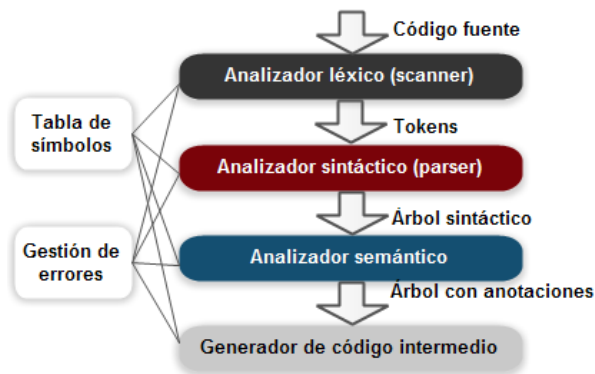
Código fuente

Analizador léxico (scanner)

Tokens

Analizador sintáctico (parser)

Árbol sintáctico

Analizador semántico

Árbol con anotaciones

Generador de código intermedio

Tabla de símbolos

Gestión de errores